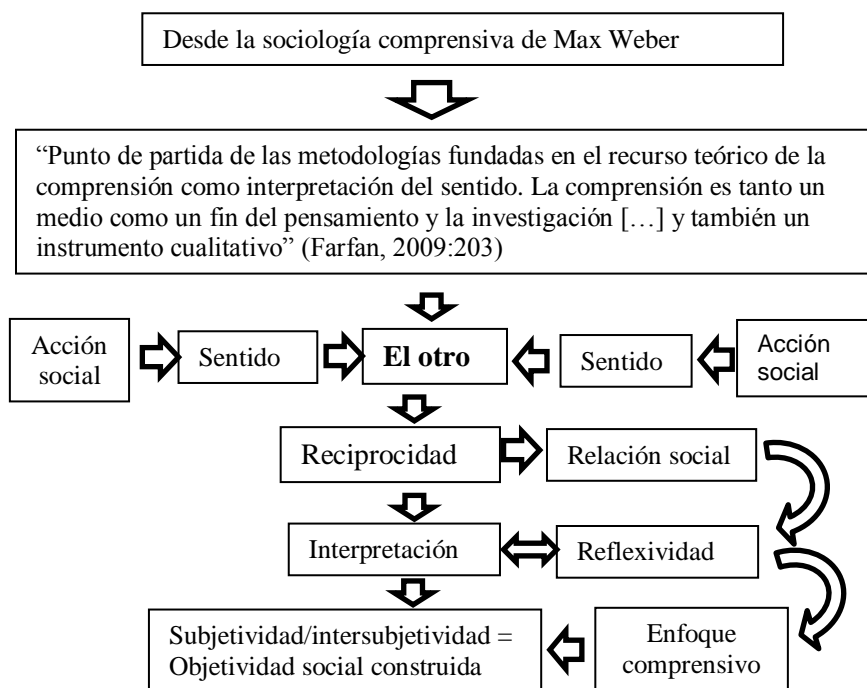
Desde la sociología comprensiva de Max Weber

"Punto de partida de las metodologías fundadas en el recurso teórico de la comprensión como interpretación del sentido. La comprensión es tanto un medio como un fin del pensamiento y la investigación […] y también un instrumento cualitativo" (Farfan, 2009:203)

Acción social

Sentido

El otro

Sentido

Acción social

Reciprocidad

Relación social

Interpretación

Reflexividad

Subjetividad/intersubjetividad = Objetividad social construida

Enfoque comprensivo